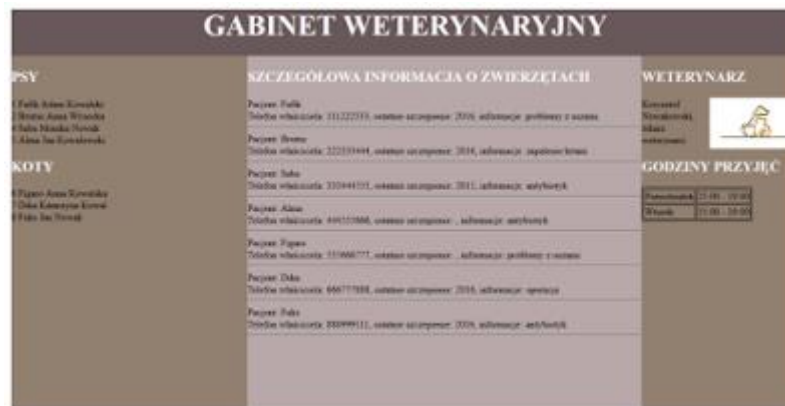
GABINET WETERYNARYJNY

PSY

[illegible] Fafik Adam Kowalski
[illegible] Brutus Anna Wysocka
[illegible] Saba Monika Nowak
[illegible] Alma Jan Kowalewski

KOTY

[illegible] Figaro Anna Kowalska
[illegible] Deka Katarzyna Kowal
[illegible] Fuks Jan Nowak

SZCZEGÓŁOWA INFORMACJA O ZWIERZĘTACH

Pacjent: Fafik
Telefon właściciela: 111222333, ostatnie szczepienie: 2016, informacje: problemy z uszami

Pacjent: Brutus
Telefon właściciela: 222333444, ostatnie szczepienie: 2016, informacje: zapalenie krtani

Pacjent: Saba
Telefon właściciela: 333444555, ostatnie szczepienie: 2015, informacje: antybiotyk

Pacjent: Alma
Telefon właściciela: 444555666, ostatnie szczepienie: , informacje: antybiotyk

Pacjent: Figaro
Telefon właściciela: 555666777, ostatnie szczepienie: , informacje: problemy z oczami

Pacjent: Deka
Telefon właściciela: 666777888, ostatnie szczepienie: 2016, informacje: operacja

Pacjent: Fuks
Telefon właściciela: 888999111, ostatnie szczepienie: 2016, informacje: antybiotyk

WETERYNARZ

Krzysztof Nowakowski, lekarz weterynarii

GODZINY PRZYJĘĆ

| Poniedziałek | 15:00 - 19:00 |
|---|---|
| Wtorek | 15:00 - 19:00 |